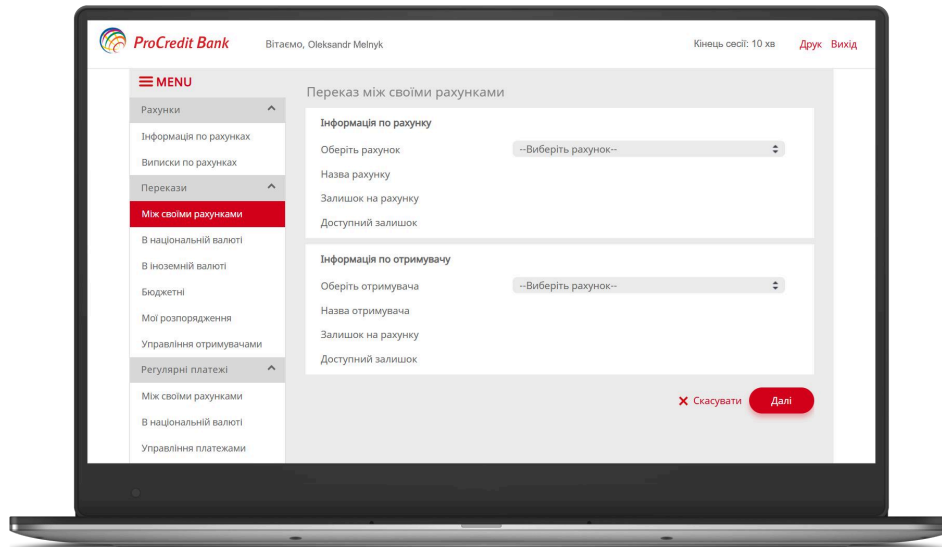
ProCredit Bank

Вітаємо, Oleksandr Melnyk

Кінець сесії: 10 хв

Друк

Вихід

MENU

Рахунки

Інформація по рахунках

Виписки по рахунках

Перекази

Між своїми рахунками

В національній валюті

В іноземній валюті

Бюджетні

Мої розпорядження

Управління отримувачами

Регулярні платежі

Між своїми рахунками

В національній валюті

Управління платежами

Переказ між своїми рахунками

Інформація по рахунку

Оберіть рахунок

--Виберіть рахунок--

Назва рахунку

Залишок на рахунку

Доступний залишок

Інформація по отримувачу

Оберіть отримувача

--Виберіть рахунок--

Назва отримувача

Залишок на рахунку

Доступний залишок

Скасувати

Далі